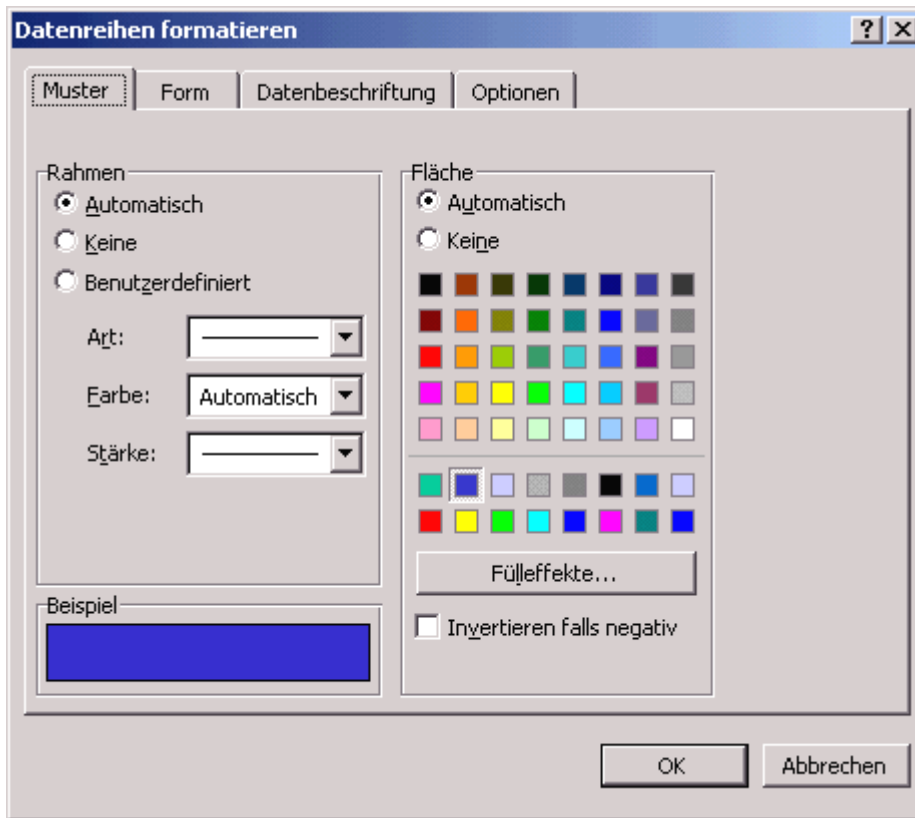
Datenreihen formatieren

?
X

Muster
Form
Datenbeschriftung
Optionen

Rahmen
Automatisch
Keine
Benutzerdefiniert
Art:
Farbe: Automatisch
Stärke:

Fläche
Automatisch
Keine

Fülleffekte...

Invertieren falls negativ

Beispiel

OK
Abbrechen